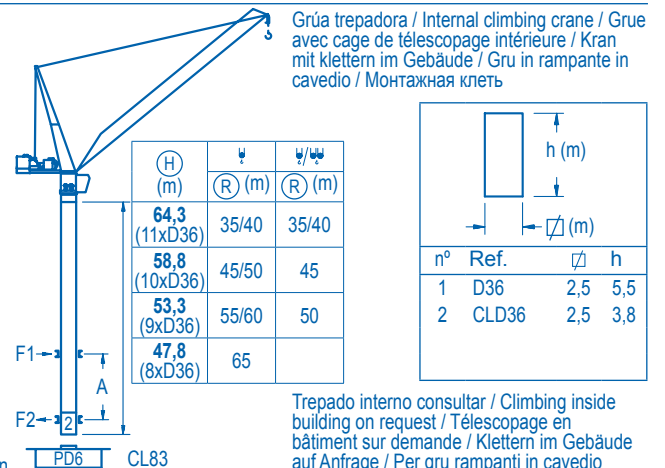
Grúa trepadora / Internal climbing crane / Grue avec cage de télescopage intérieure / Kran mit klettern im Gebäude / Gru in rampante in cavedio / Монтажная клеть

| H (m) | R (m) | R (m) |
|---|---|---|
| **64,3** (11xD36) | 35/40 | 35/40 |
| **58,8** (10xD36) | 45/50 | 45 |
| **53,3** (9xD36) | 55/60 | 50 |
| **47,8** (8xD36) | 65 | |

h (m)

$\not\square$ (m)

| nº | Ref. | $\not\square$ | h |
|---|---|---|---|
| 1 | D36 | 2,5 | 5,5 |
| 2 | CLD36 | 2,5 | 3,8 |

F1
A
F2
2
PD6
CL83

Trepado interno consultar / Climbing inside building on request / Télescopage en bâtiment sur demande / Klettern im Gebäude auf Anfrage / Per gru rampanti in cavedio